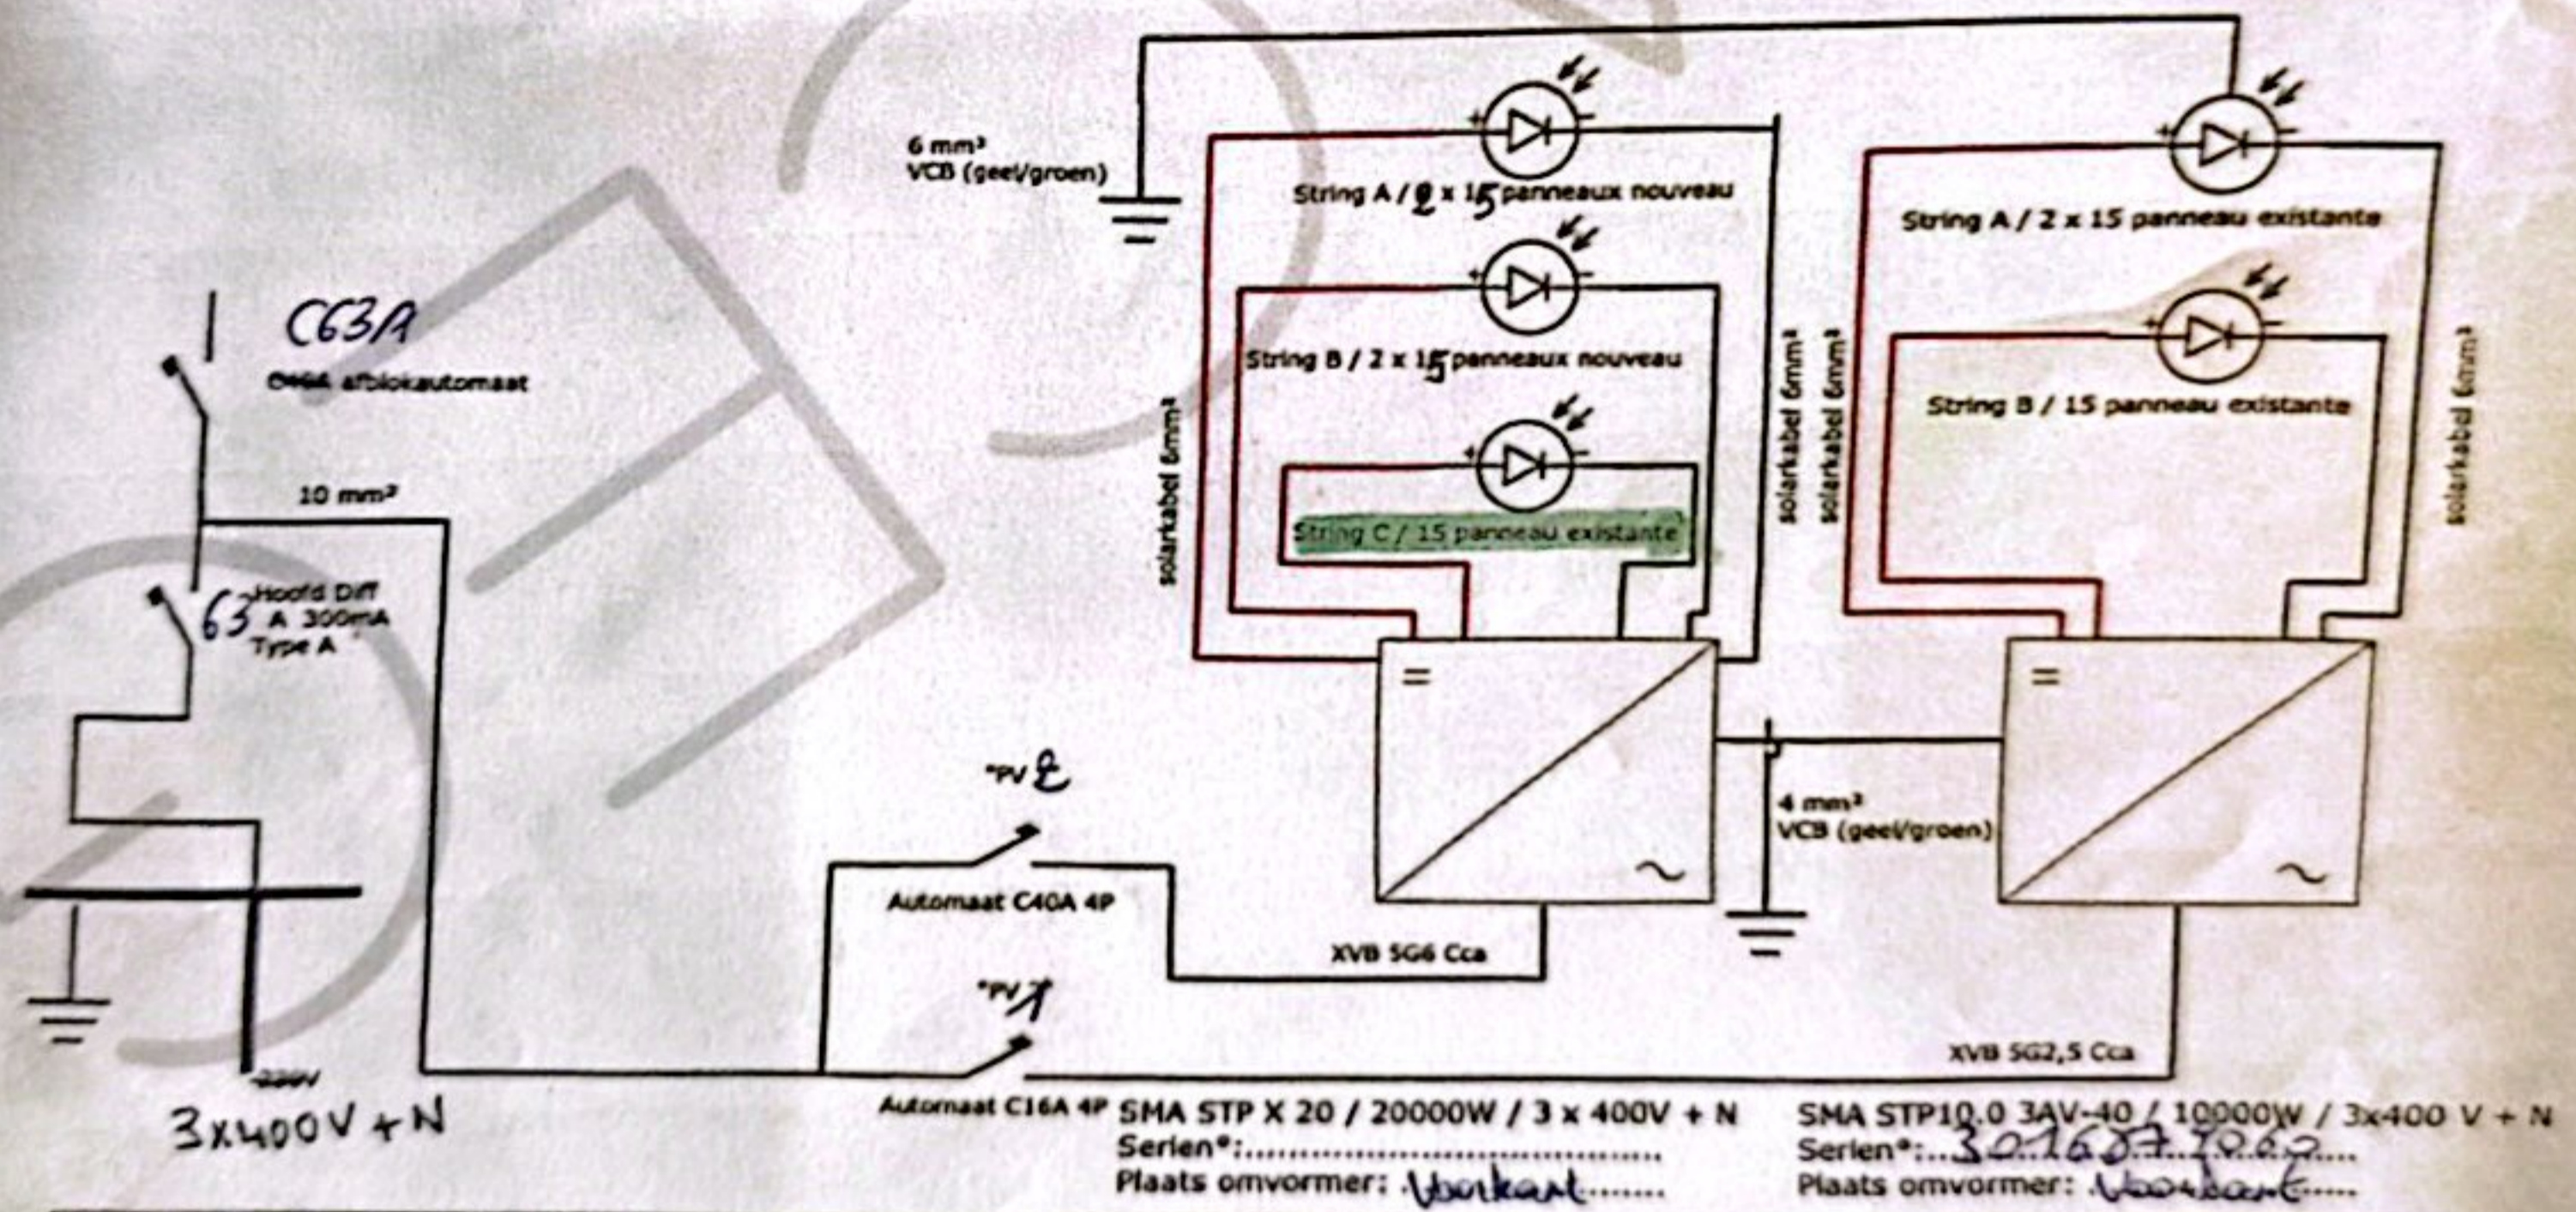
6 mm²
VCB (geel/groen)

String A / 2 x 15 panneaux nouveau

String B / 2 x 15 panneaux nouveau

String C / 15 panneau existante

solarkabel 6mm²

solarkabel 6mm²

solarkabel 6mm²

String A / 2 x 15 panneau existante

String B / 15 panneau existante

solarkabel 6mm²

C63A
C40A afblokautomaat

10 mm²

63 Hoofd Diff
A 300mA
Type A

=

~

=

~

4 mm²
VCB (geel/groen)

PV 2

Automaat C40A 4P

XVB 5G6 Cca

PV 1

XVB 5G2,5 Cca

230V
3x400V + N

Automaat C16A 4P

SMA STP X 20 / 20000W / 3 x 400V + N
Serien°:.......................................
Plaats omvormer: Voorkant......

SMA STP10.0 3AV-40 / 10000W / 3x400 V + N
Serien°:..3016871062....
Plaats omvormer: Voorkant.....